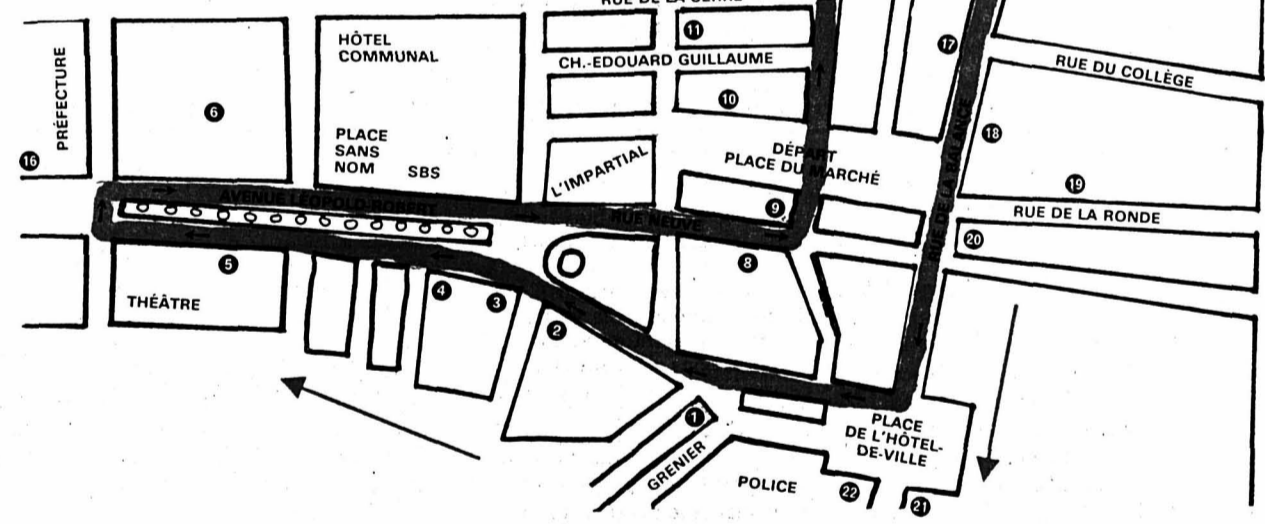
RUE DE LA SERRE
11
17
HÔTEL COMMUNAL
CH.-EDOUARD GUILLAUME
RUE DU COLLÈGE
PRÉFECTURE
6
10
18
PLACE SANS NOM
SBS
L'IMPARTIAL
DÉPART PLACE DU MARCHÉ
16
19
AVENUE LÉOPOLD-ROBERT
9
RUE DE LA RONDE
RUE NEUVE
RUE DE LA BALANCE
20
5
8
THÉÂTRE
4
3
2
1
PLACE DE L'HÔTEL-DE-VILLE
GRENIER
POLICE
22
21